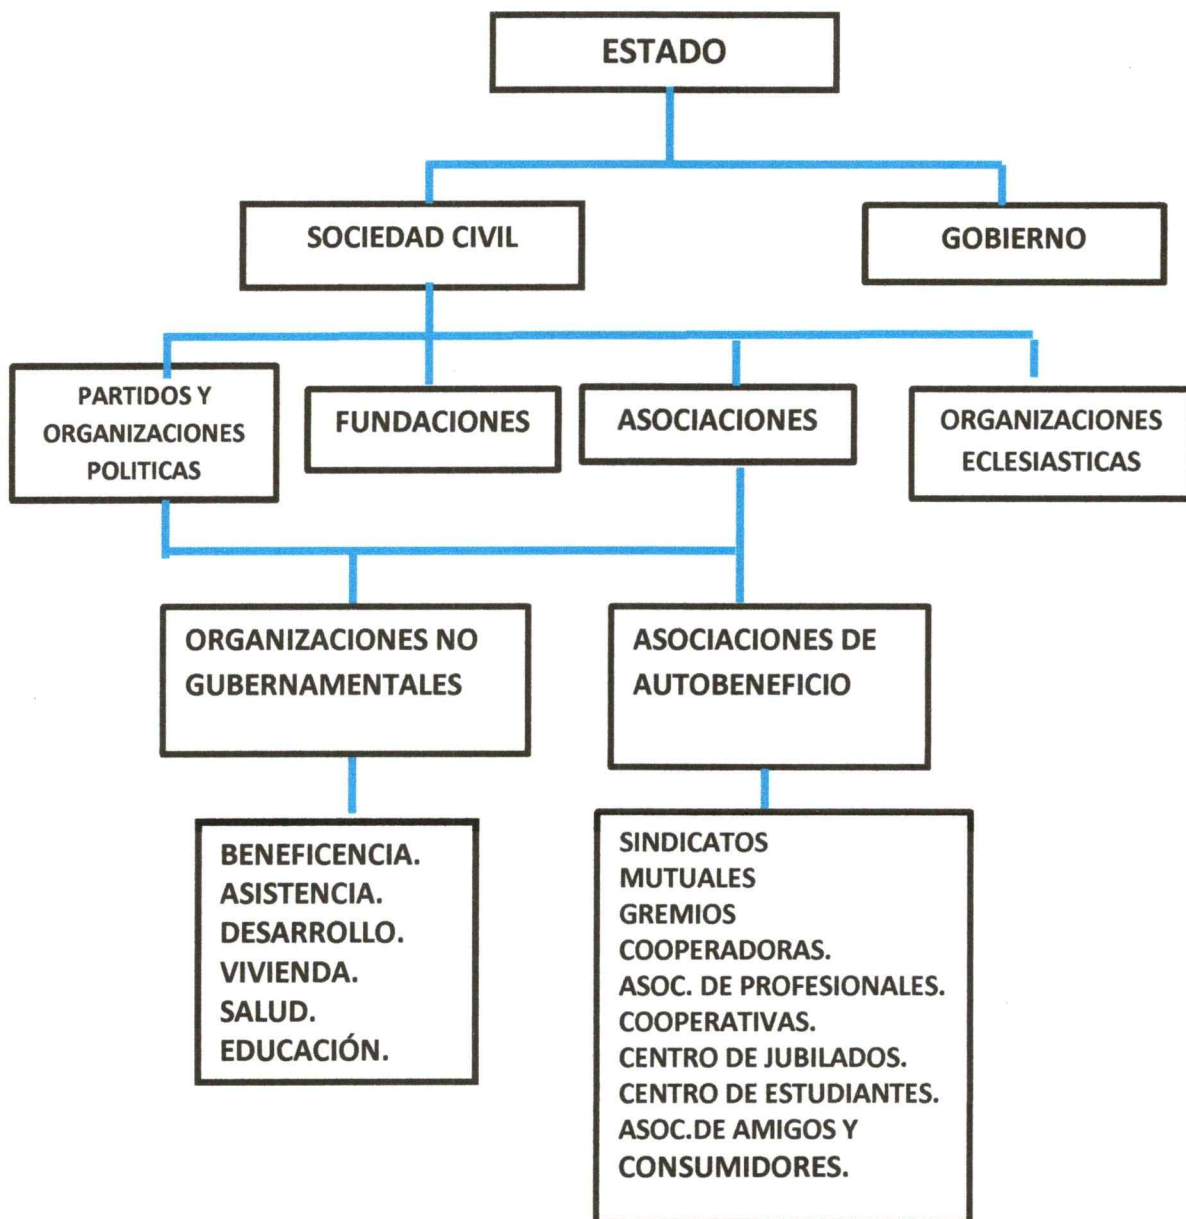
ESTADO

SOCIEDAD CIVIL

GOBIERNO

PARTIDOS Y ORGANIZACIONES POLITICAS

FUNDACIONES

ASOCIACIONES

ORGANIZACIONES ECLESIASTICAS

ORGANIZACIONES NO GUBERNAMENTALES

ASOCIACIONES DE AUTOBENEFICIO

BENEFICENCIA.
ASISTENCIA.
DESARROLLO.
VIVIENDA.
SALUD.
EDUCACIÓN.

SINDICATOS
MUTUALES
GREMIOS
COOPERADORAS.
ASOC. DE PROFESIONALES.
COOPERATIVAS.
CENTRO DE JUBILADOS.
CENTRO DE ESTUDIANTES.
ASOC.DE AMIGOS Y CONSUMIDORES.